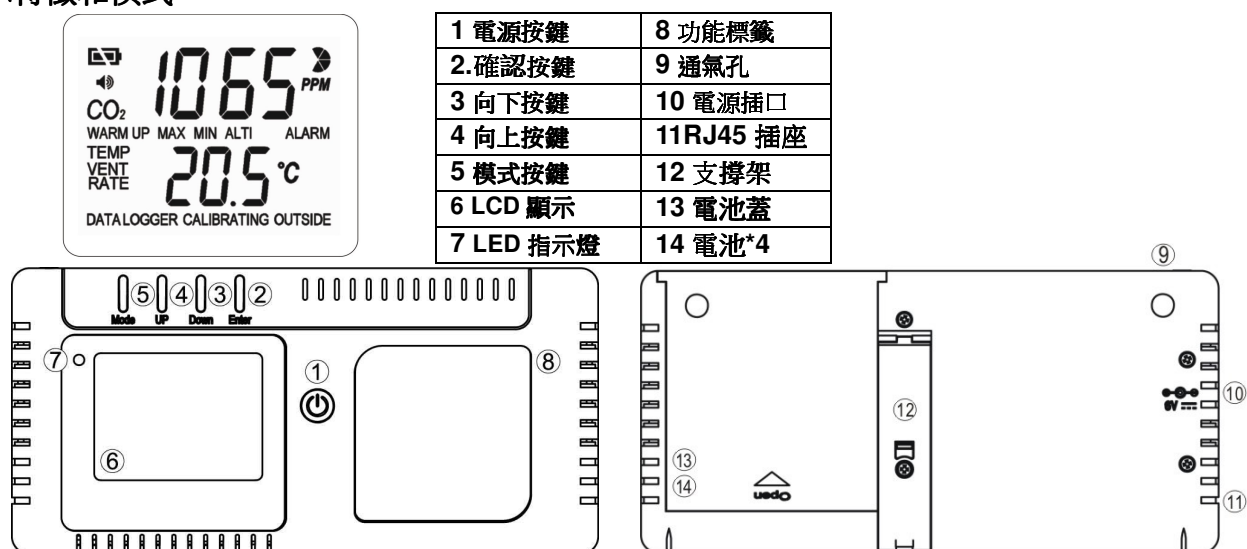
特徵和模式

1065 PPM
$CO_2$
WARM UP MAX MIN ALTI ALARM
TEMP
VENT
RATE
20.5 ℃
DATALOGGER CALIBRATING OUTSIDE

| 1 電源按鍵 | 8 功能標籤 |
|---|---|
| 2.確認按鍵 | 9 通氣孔 |
| 3 向下按鍵 | 10 電源插口 |
| 4 向上按鍵 | 11RJ45 插座 |
| 5 模式按鍵 | 12 支撐架 |
| 6 LCD 顯示 | 13 電池蓋 |
| 7 LED 指示燈 | 14 電池*4 |

⑤ ④ ③ ②
Mode UP Down Enter
⑦ ① ⑧
⑥

⑨
⑩
6V
⑫
⑬
⑭
Open
⑪